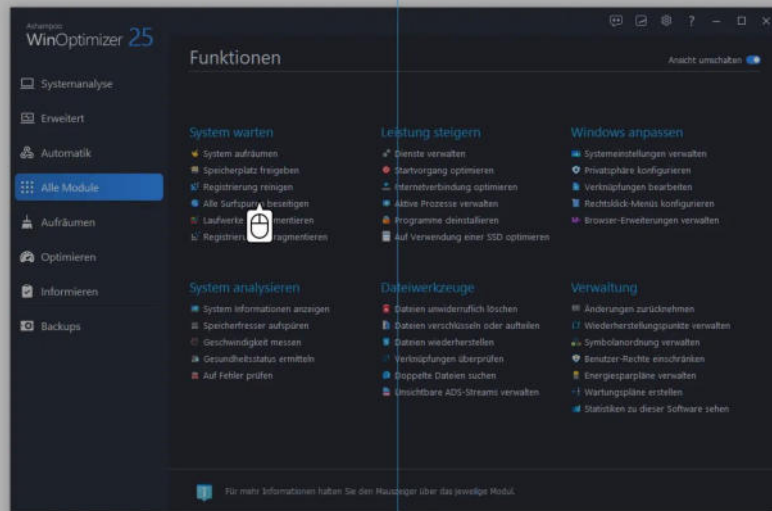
Ashampoo
WinOptimizer 25

Systemanalyse
Erweitert
Automatik
Alle Module
Aufräumen
Optimieren
Informieren
Backups

Funktionen

Ansicht umschalten

System warten
System aufräumen
Speicherplatz freigeben
Registrierung reinigen
Alle Surfspuren beseitigen
Laufwerke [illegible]mentieren
Registrier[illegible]ragmentieren

Leistung steigern
Dienste verwalten
Startvorgang optimieren
Internetverbindung optimieren
Aktive Prozesse verwalten
Programme deinstallieren
Auf Verwendung einer SSD optimieren

Windows anpassen
Systemeinstellungen verwalten
Privatsphäre konfigurieren
Verknüpfungen bearbeiten
Rechtsklick-Menüs konfigurieren
Browser-Erweiterungen verwalten

System analysieren
System Informationen anzeigen
Speicherfresser aufspüren
Geschwindigkeit messen
Gesundheitsstatus ermitteln
Auf Fehler prüfen

Dateiwerkzeuge
Dateien unwiderruflich löschen
Dateien verschlüsseln oder aufteilen
Dateien wiederherstellen
Verknüpfungen überprüfen
Doppelte Dateien suchen
Unsichtbare ADS-Streams verwalten

Verwaltung
Änderungen zurücknehmen
Wiederherstellungspunkte verwalten
Symbolanordnung verwalten
Benutzer-Rechte einschränken
Energiesparpläne verwalten
Wartungspläne erstellen
Statistiken zu dieser Software sehen

Für mehr Informationen halten Sie den Mauszeiger über das jeweilige Modul.